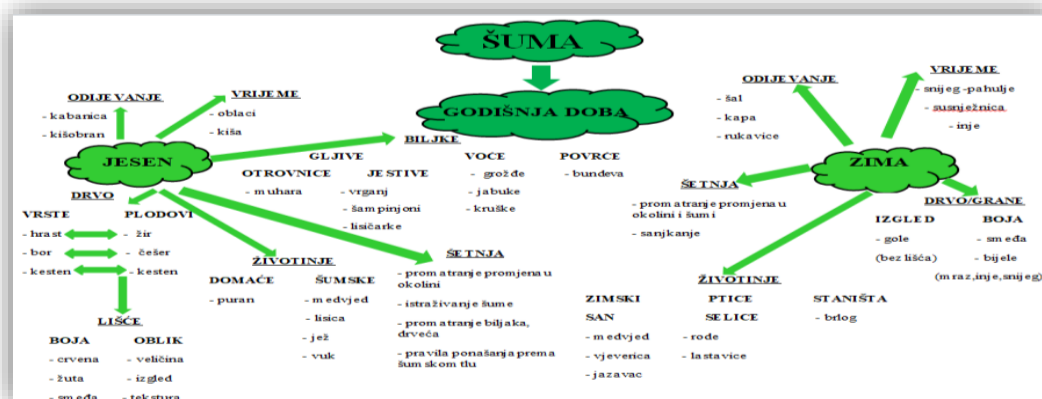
ŠUMA

GODIŠNJA DOBA

JESEN

ODIJEVANJE
- kabanica
- kišobran

VRIJEME
- oblaci
- kiša

BILJKE

GLJIVE
OTROVNICE
- muhara
JESTIVE
- vrganj
- šampinjoni
- lisičarke

VOĆE
- grožđe
- jabuke
- kruške

POVRĆE
- bundeva

DRVO
VRSTE
- hrast
- bor
- kesten
PLODOVI
- žir
- češer
- kesten

LIŠĆE
BOJA
- crvena
- žuta
- smeđa
OBLIK
- veličina
- izgled
- tekstura

ŽIVOTINJE
DOMAĆE
- puran
ŠUMSKE
- medvjed
- lisica
- jež
- vuk

ŠETNJA
- promatranje promjena u okolini
- istraživanje šume
- promatranje biljaka, drveća
- pravila ponašanja prema šumskom tlu

ZIMA

ODIJEVANJE
- šal
- kapa
- rukavice

VRIJEME
- snijeg -pahulje
- susnježnica
- inje

ŠETNJA
- promatranje promjena u okolini i šumi
- sanjkanje

DRVO/GRANE
IZGLED
- gole
(bez lišća)
BOJA
- smeđa
- bijele
(mraz,inje,snijeg)

ŽIVOTINJE
ZIMSKI SAN
- medvjed
- vjeverica
- jazavac
PTICE SELICE
- rode
- lastavice
STANIŠTA
- brlog